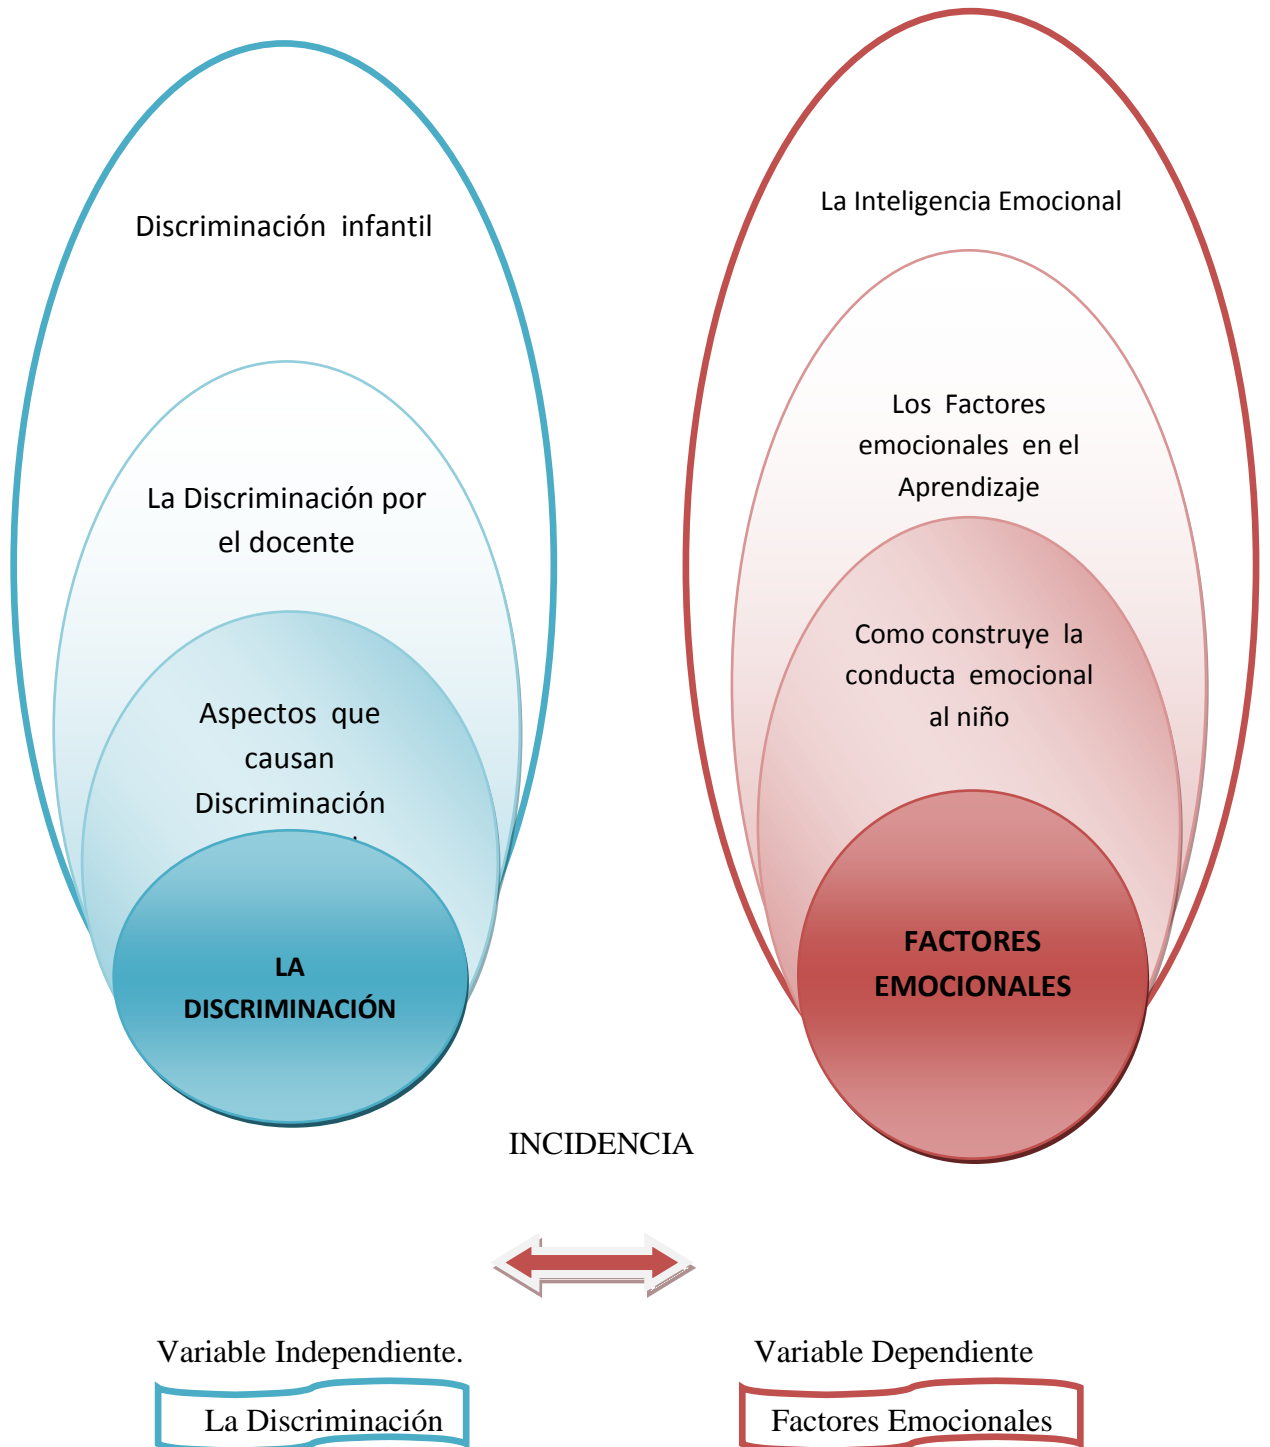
Discriminación infantil

La Discriminación por el docente

Aspectos que causan Discriminación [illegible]

LA DISCRIMINACIÓN

La Inteligencia Emocional

Los Factores emocionales en el Aprendizaje

Como construye la conducta emocional al niño

FACTORES EMOCIONALES

INCIDENCIA

Variable Independiente.

La Discriminación

Variable Dependiente

Factores Emocionales